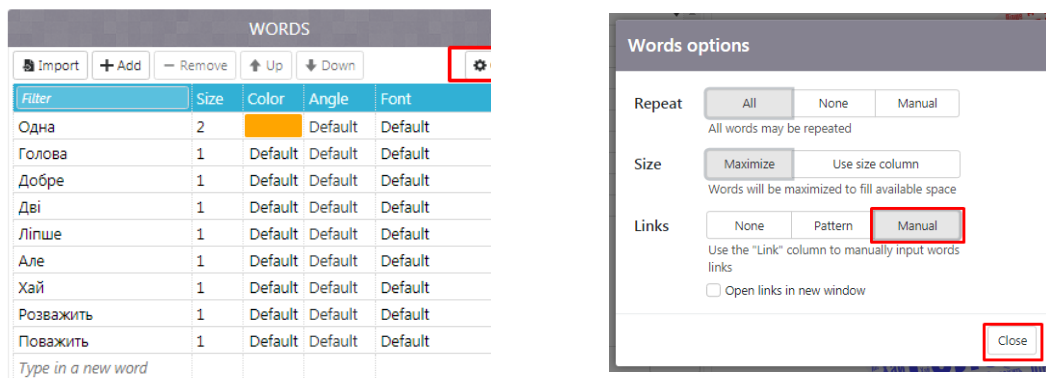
WORDS

Import | Add | Remove | Up | Down

| Filter | Size | Color | Angle | Font |
|---|---|---|---|---|
| Одна | 2 | | Default | Default |
| Голова | 1 | Default | Default | Default |
| Добре | 1 | Default | Default | Default |
| Дві | 1 | Default | Default | Default |
| Ліпше | 1 | Default | Default | Default |
| Але | 1 | Default | Default | Default |
| Хай | 1 | Default | Default | Default |
| Розважить | 1 | Default | Default | Default |
| Поважить | 1 | Default | Default | Default |
| Type in a new word | | | | |

Words options

Repeat
All | None | Manual
All words may be repeated

Size
Maximize | Use size column
Words will be maximized to fill available space

Links
None | Pattern | Manual
Use the "Link" column to manually input words links
Open links in new window

Close